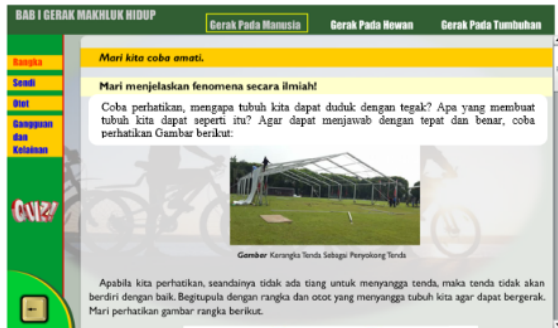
BAB I GERAK MAKHLUK HIDUP

Gerak Pada Manusia

Gerak Pada Hewan

Gerak Pada Tumbuhan

Rangka

Sendi

Otot

Gangguan dan Kelainan

QUIZ

Mari kita coba amati.

Mari menjelaskan fenomena secara ilmiah!

Coba perhatikan, mengapa tubuh kita dapat duduk dengan tegak? Apa yang membuat tubuh kita dapat seperti itu? Agar dapat menjawab dengan tepat dan benar, coba perhatikan Gambar berikut:

Gambar Kerangka Tenda Sebagai Penyokong Tenda

Apabila kita perhatikan, seandainya tidak ada tiang untuk menyangga tenda, maka tenda tidak akan berdiri dengan baik. Begitupula dengan rangka dan otot yang menyangga tubuh kita agar dapat bergerak. Mari perhatikan gambar rangka berikut.